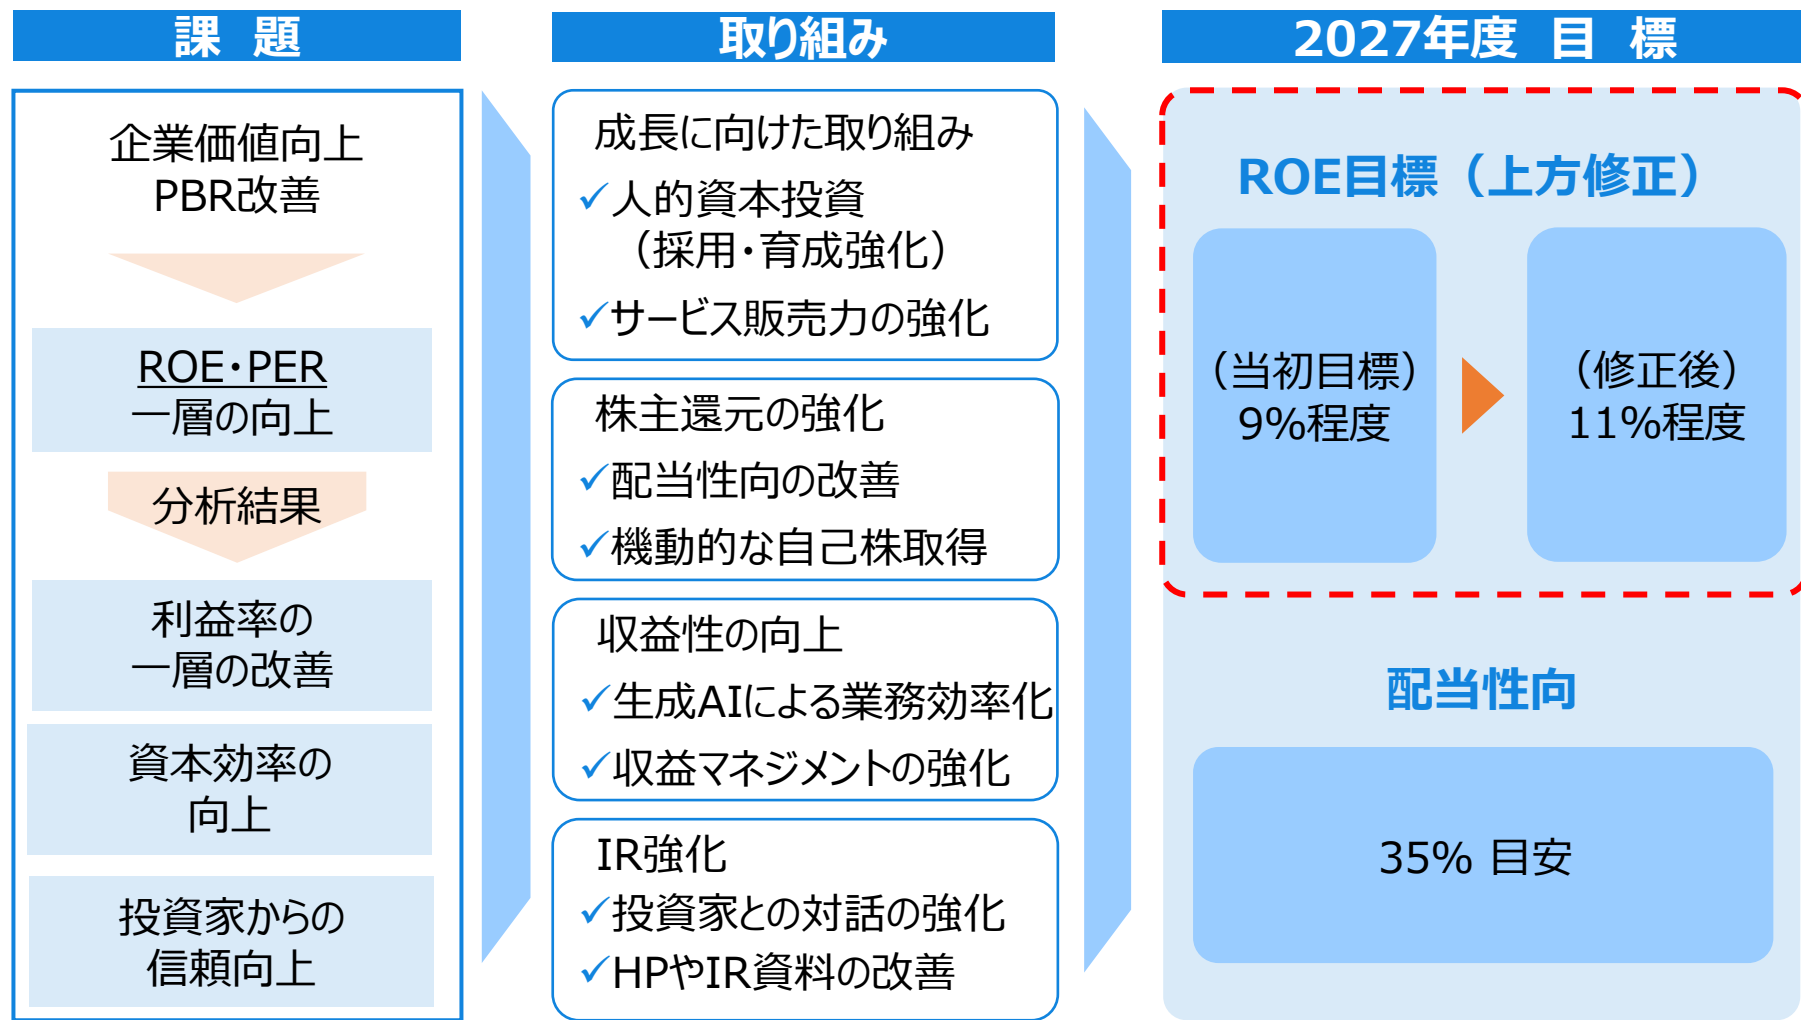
課　題

企業価値向上
PBR改善

ROE・PER
一層の向上

分析結果

利益率の
一層の改善

資本効率の
向上

投資家からの
信頼向上

取り組み

成長に向けた取り組み
✓人的資本投資
（採用・育成強化）
✓サービス販売力の強化

株主還元の強化
✓配当性向の改善
✓機動的な自己株取得

収益性の向上
✓生成AIによる業務効率化
✓収益マネジメントの強化

IR強化
✓投資家との対話の強化
✓HPやIR資料の改善

2027年度 目　標

ROE目標（上方修正）

（当初目標）
9%程度

（修正後）
11%程度

配当性向

35% 目安